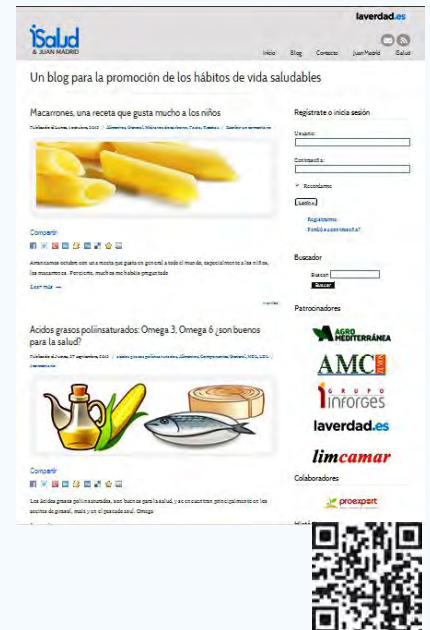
laverdad.es

iSalud
& JUAN MADRID

Inicio Blog Contacto Juan Madrid iSalud

Un blog para la promoción de los hábitos de vida saludables

Macarrones, una receta que gusta mucho a los niños

Publicado el Lunes, 1 octubre, 2012 / Alimentos, General, Materias de interés, Todos, Recetas / Escribir un comentario

Compartir

Arrancamos octubre con una receta que gusta en general a todo el mundo, especialmente a los niños, los macarrones. Por cierto, muchos me habéis preguntado

Leer más →

Acidos grasos poliinsaturados: Omega 3, Omega 6 ¿son buenos para la salud?

Publicado el Jueves, 27 septiembre, 2012 / Ácidos grasos poliinsaturados, Alimentos, Componentes, General, MDS, LDL / comentarios

Compartir

Los ácidos grasos poliinsaturados, son buenos para la salud, y se encuentran principalmente en los aceites de girasol, maíz y en el pescado azul. Omega

Regístrate o inicia sesión

Usuario:

Contraseña:

Recordarme

Acceder

Registrarme
¿Olvidó su contraseña?

Buscador

Buscar:

Buscar

Patrocinadores

AGRO MEDITERRÁNEA

AMC

GRUPO inforges

laverdad.es

limcamar

Colaboradores

proexport